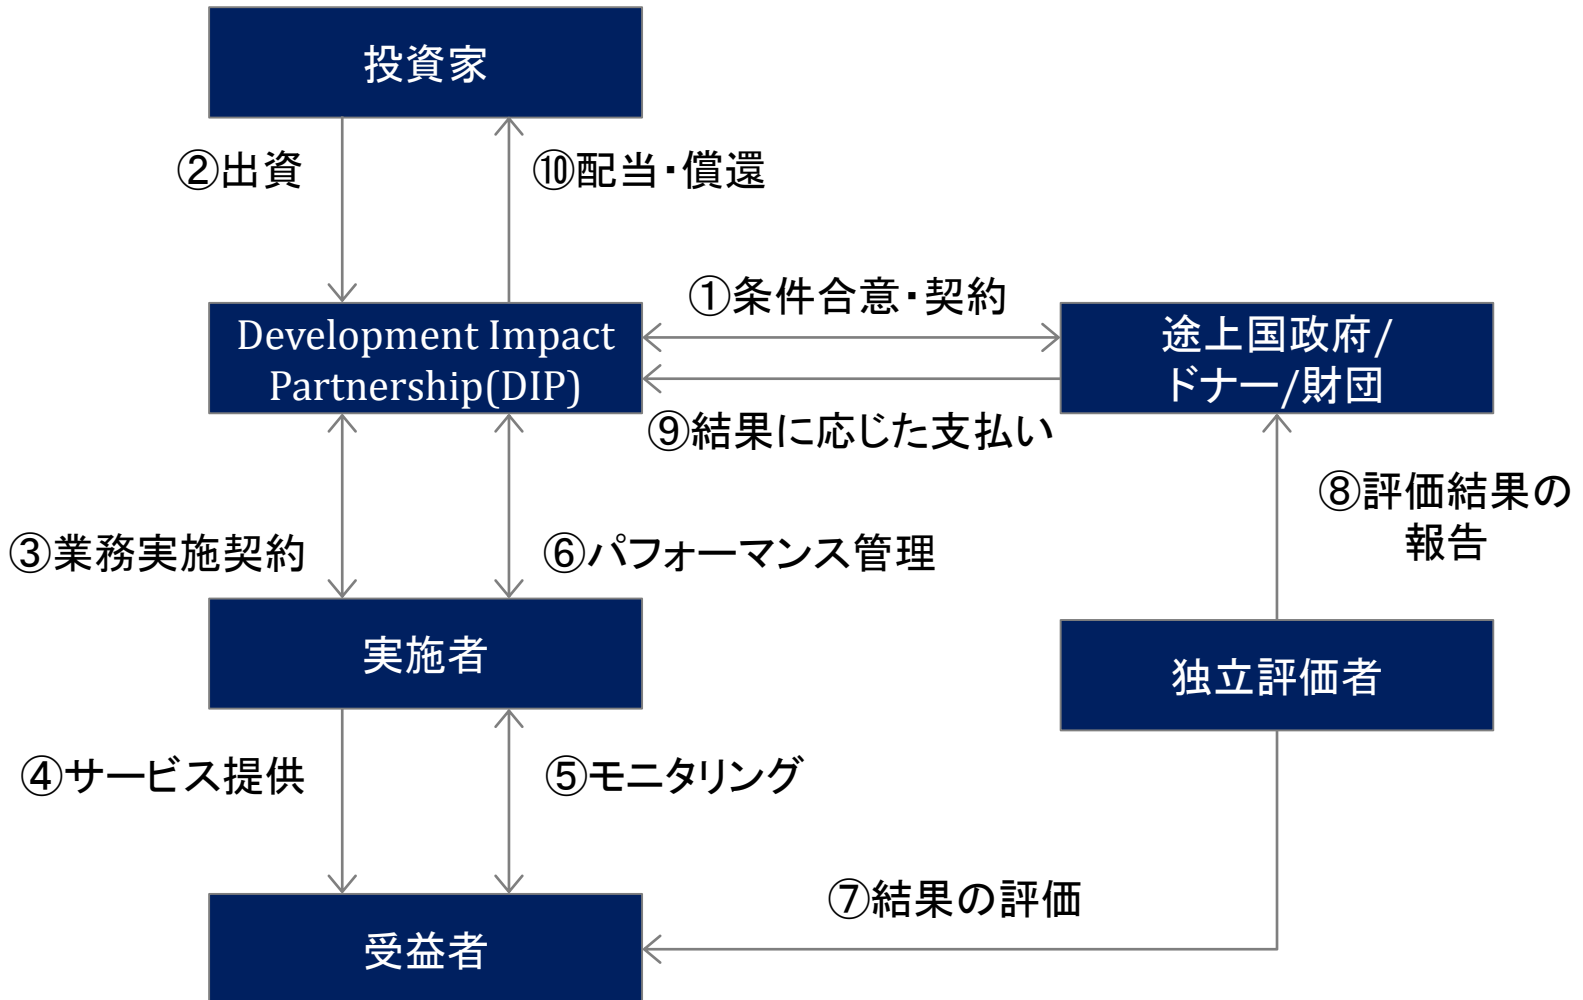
投資家

②出資

⑩配当・償還

①条件合意・契約

Development Impact Partnership(DIP)

途上国政府/ドナー/財団

⑨結果に応じた支払い

⑧評価結果の報告

③業務実施契約

⑥パフォーマンス管理

実施者

独立評価者

④サービス提供

⑤モニタリング

⑦結果の評価

受益者